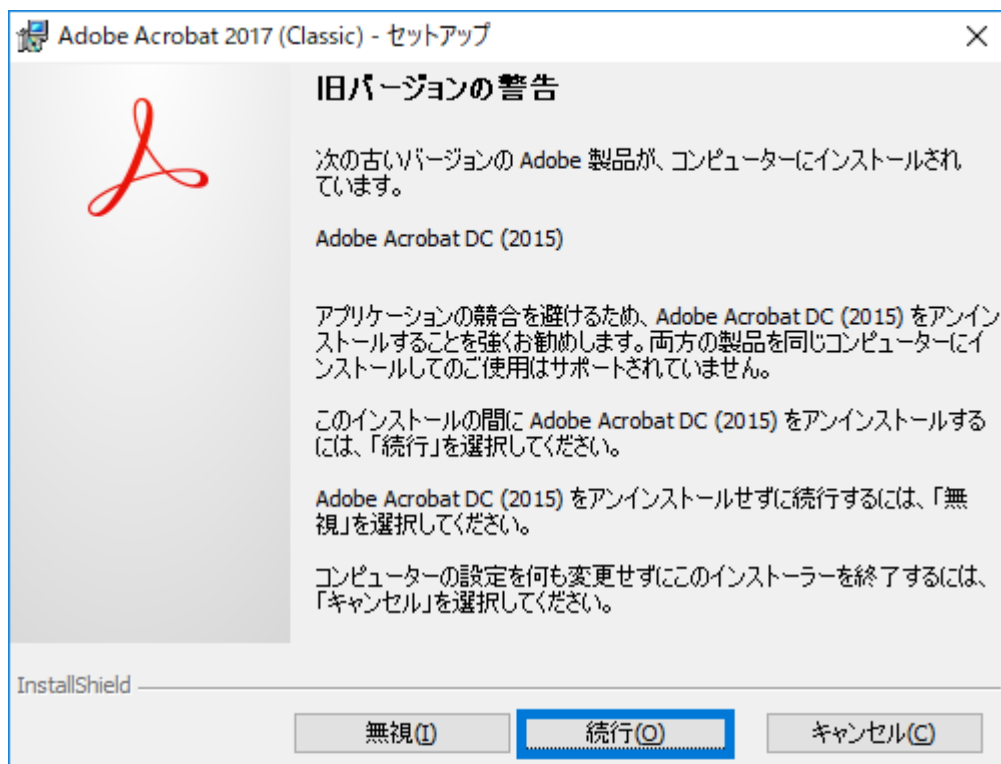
Adobe Acrobat 2017 (Classic) - セットアップ

×

旧バージョンの警告

次の古いバージョンの Adobe 製品が、コンピューターにインストールされています。

Adobe Acrobat DC (2015)

アプリケーションの競合を避けるため、Adobe Acrobat DC (2015) をアンインストールすることを強くお勧めします。両方の製品を同じコンピューターにインストールしてのご使用はサポートされていません。

このインストールの間に Adobe Acrobat DC (2015) をアンインストールするには、「続行」を選択してください。

Adobe Acrobat DC (2015) をアンインストールせずに続行するには、「無視」を選択してください。

コンピューターの設定を何も変更せずにこのインストーラーを終了するには、「キャンセル」を選択してください。

InstallShield

無視(I)

続行(O)

キャンセル(C)